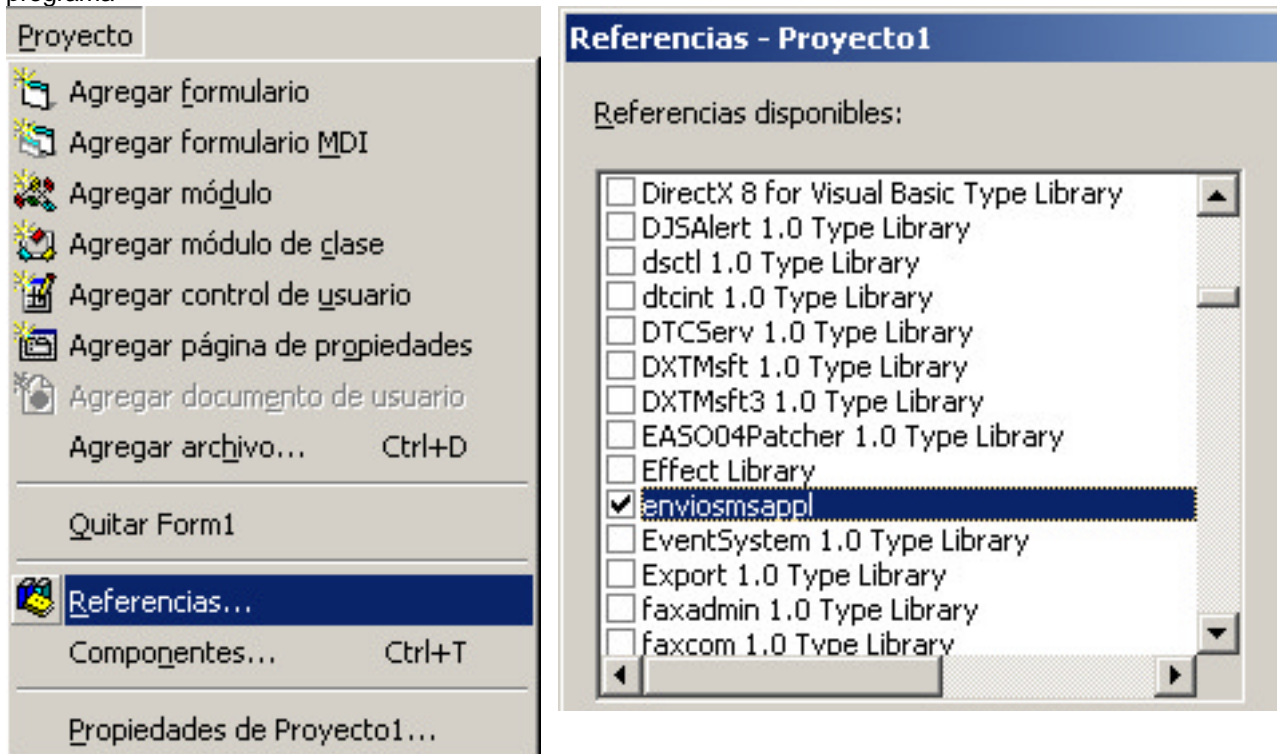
programa

Proyecto

Agregar formulario
Agregar formulario MDI
Agregar módulo
Agregar módulo de clase
Agregar control de usuario
Agregar página de propiedades
Agregar documento de usuario
Agregar archivo... Ctrl+D

Quitar Form1

Referencias...
Componentes... Ctrl+T

Propiedades de Proyecto1...

Referencias - Proyecto1

Referencias disponibles:

DirectX 8 for Visual Basic Type Library
DJSAlert 1.0 Type Library
dsctl 1.0 Type Library
dtcint 1.0 Type Library
DTCServ 1.0 Type Library
DXTMsft 1.0 Type Library
DXTMsft3 1.0 Type Library
EASO04Patcher 1.0 Type Library
Effect Library
enviosmsappl
EventSystem 1.0 Type Library
Export 1.0 Type Library
faxadmin 1.0 Type Library
faxcom 1.0 Type Library